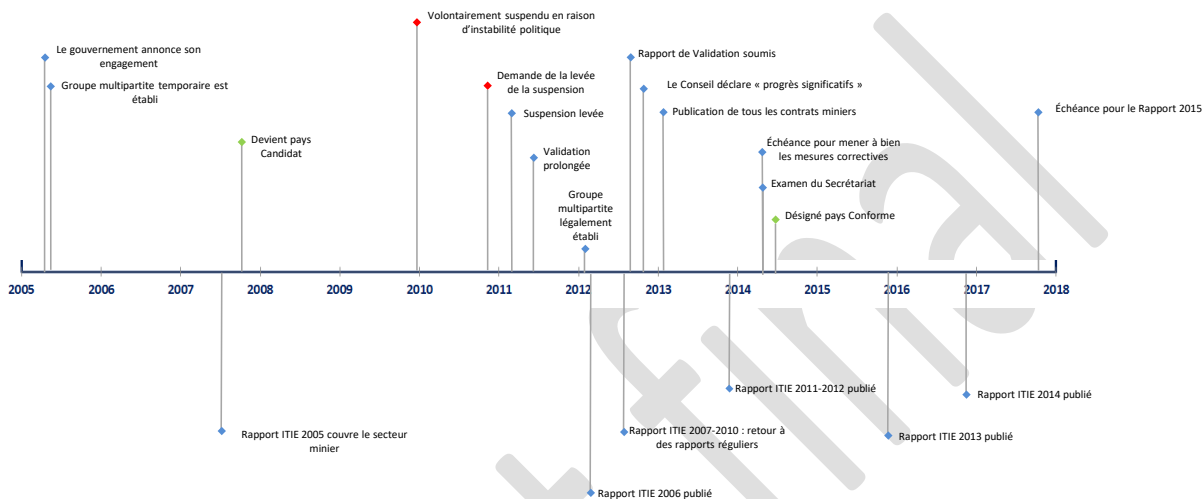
Volontairement suspendu en raison d'instabilité politique

Le gouvernement annonce son engagement

Groupe multipartite temporaire est établi

Devient pays Candidat

Demande de la levée de la suspension

Suspension levée

Validation prolongée

Groupe multipartite légalement établi

Rapport de Validation soumis

Le Conseil déclare « progrès significatifs »

Publication de tous les contrats miniers

Échéance pour mener à bien les mesures correctives

Examen du Secrétariat

Désigné pays Conforme

Échéance pour le Rapport 2015

2005 2006 2007 2008 2009 2010 2011 2012 2013 2014 2015 2016 2017 2018

Rapport ITIE 2011-2012 publié

Rapport ITIE 2014 publié

Rapport ITIE 2005 couvre le secteur minier

Rapport ITIE 2007-2010 : retour à des rapports réguliers

Rapport ITIE 2013 publié

Rapport ITIE 2006 publié